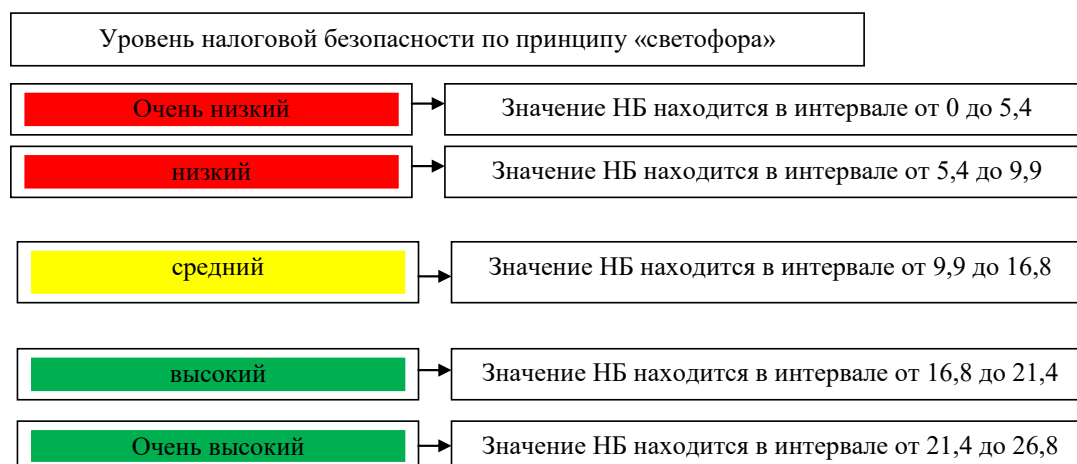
Уровень налоговой безопасности по принципу «светофора»

Очень низкий

Значение НБ находится в интервале от 0 до 5,4

низкий

Значение НБ находится в интервале от 5,4 до 9,9

средний

Значение НБ находится в интервале от 9,9 до 16,8

высокий

Значение НБ находится в интервале от 16,8 до 21,4

Очень высокий

Значение НБ находится в интервале от 21,4 до 26,8